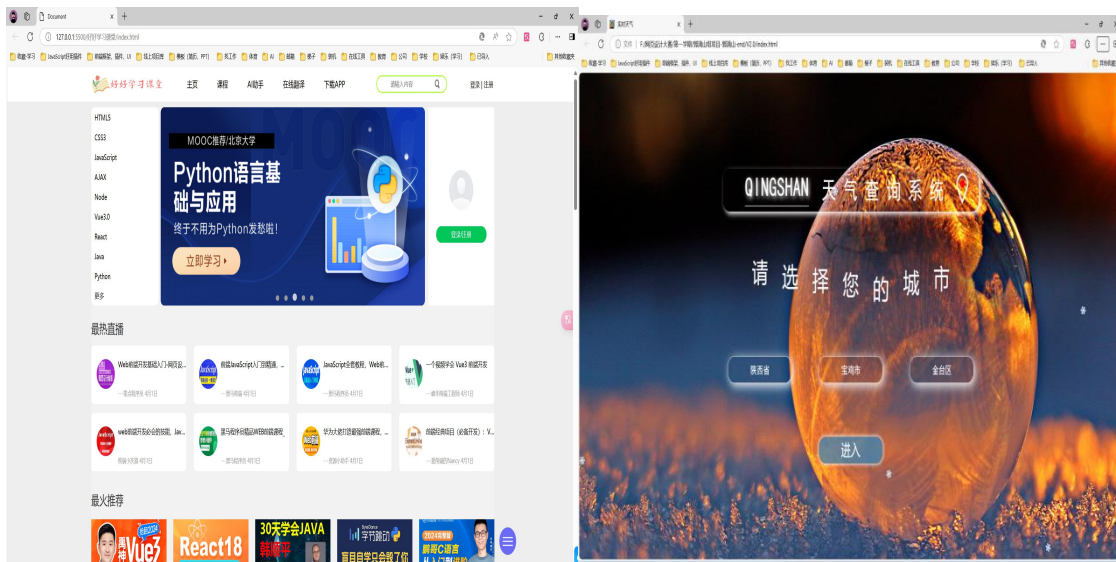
Document
127.0.0.1:5500/好好学习课堂/index.html

好好学习课堂
主页
课程
AI助手
在线翻译
下载APP
请输入内容
登录 | 注册

HTML5
CSS3
JavaScript
AJAX
Node
Vue3.0
React
Java
Python
更多

MOOC推荐/北京大学
Python语言基础与应用
终于不用为Python发愁啦!
立即学习

登录注册

最热直播

Web前端开发基础入门-网页设...
前端JavaScript入门到精通, ...
JavaScript全套教程，Web前...
一个视频学会 Vue3 前端开发

web前端开发必会的技能。Jav...
黑马程序员精品WEB前端视频...
华为大佬打造最强前端课程, ...
前端经典项目（必备开发）: V...

最火推荐

Vue3
React18
30天学会JAVA
字节跳动
2024
C语言

实时天气
文件
QINGSHAN 天气查询系统
请选择您的城市
陕西省
宝鸡市
金台区
进入